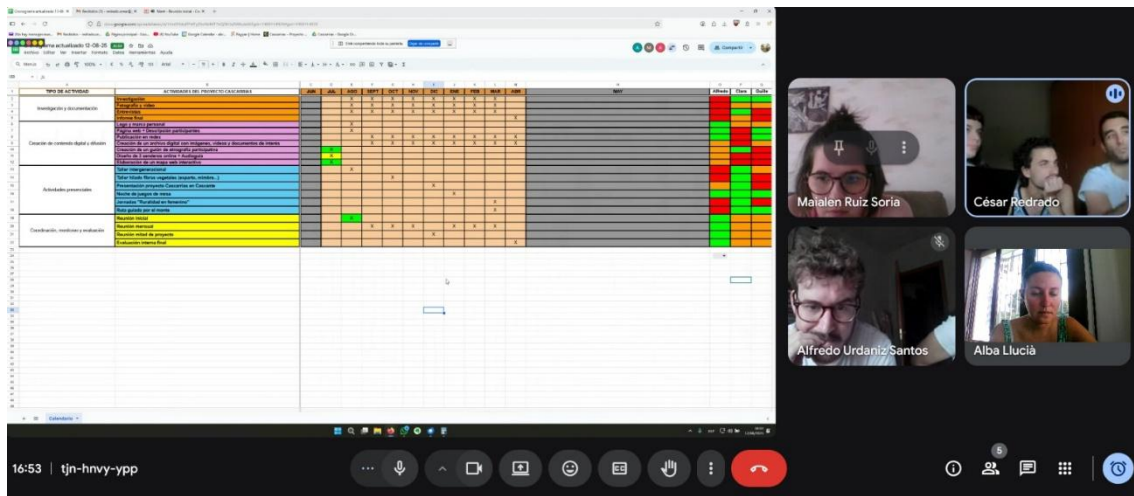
| TIPO DE ACTIVIDAD | ACTIVIDADES DEL PROYECTO CUCARRAS | JUN | JUL | AGO | SEPT | OCT | NOV | DIC | ENE | FEB | MAR | ABR | MAY | Alfredo | Clara | Guille |
|---|---|---|---|---|---|---|---|---|---|---|---|---|---|---|---|---|
| Investigación y documentación | Investigación | | | X | X | X | X | X | X | X | X | | | | | |
| | Fotografía y vídeo | | | X | X | X | X | X | X | X | X | | | | | |
| | Entrevistas | | | X | X | X | X | X | X | X | X | | | | | |
| | Informe final | | | | | | | | | | | X | | | | |
| Creación de contenido digital y difusión | Logo y marca personal | | | X | | | | | | | | | | | | |
| | Página web + Descripción participantes | | | X | | | | | | | | | | | | |
| | Publicación en redes | | | | X | X | X | X | X | X | X | X | | | | |
| | Creación de un archivo digital con imágenes, vídeos y documentos de interés | | | | X | X | X | X | X | X | X | X | | | | |
| | Creación de un guion de etnografía participativa | | X | | | | | | | | | | | | | |
| | Diseño de 3 sesiones online + Audioguía | | X | | | | | | | | | | | | | |
| | Elaboración de un mapa web interactivo | | X | | | | | | | | | | | | | |
| Actividades presenciales | Taller intergeneracional | | | X | | | | | | | | | | | | |
| | Taller tejido fibras vegetales (esparto, mimbre...) | | | | | X | | | | | | | | | | |
| | Presentación proyecto Cucarras en Cascante | | | | | | | X | | | | | | | | |
| | Noche de juegos de mesa | | | | | | | | X | | | | | | | |
| | Jornadas "Ruralidad en femenino" | | | | | | | | | | X | | | | | |
| | Ruta guiada por el monte | | | | | | | | | | X | | | | | |
| Coordinación, monitoreo y evaluación | Reunión inicial | | | X | | | | | | | | | | | | |
| | Reunión mensual | | | | X | X | X | | X | X | X | | | | | |
| | Reunión mitad de proyecto | | | | | | | X | | | | | | | | |
| | Evaluación interna final | | | | | | | | | | | X | | | | |

Calendario

Maialen Ruiz Soria
César Redrado
Alfredo Urdaniz Santos
Alba Llucià

16:53 | tjn-hnvy-ypp
5